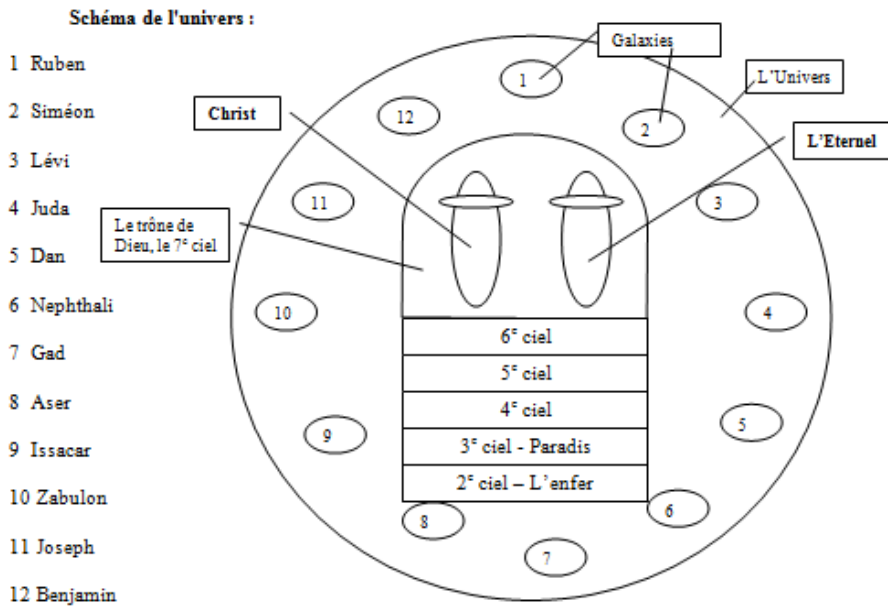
Schéma de l'univers :

1 Ruben

2 Siméon

3 Lévi

4 Juda

5 Dan

6 Nephthali

7 Gad

8 Aser

9 Issacar

10 Zabulon

11 Joseph

12 Benjamin

Galaxies

L'Univers

Christ

L'Eternel

Le trône de Dieu, le 7$^e$ ciel

1

2

3

4

5

6

7

8

9

10

11

12

6$^e$ ciel

5$^e$ ciel

4$^e$ ciel

3$^e$ ciel - Paradis

2$^e$ ciel – L'enfer